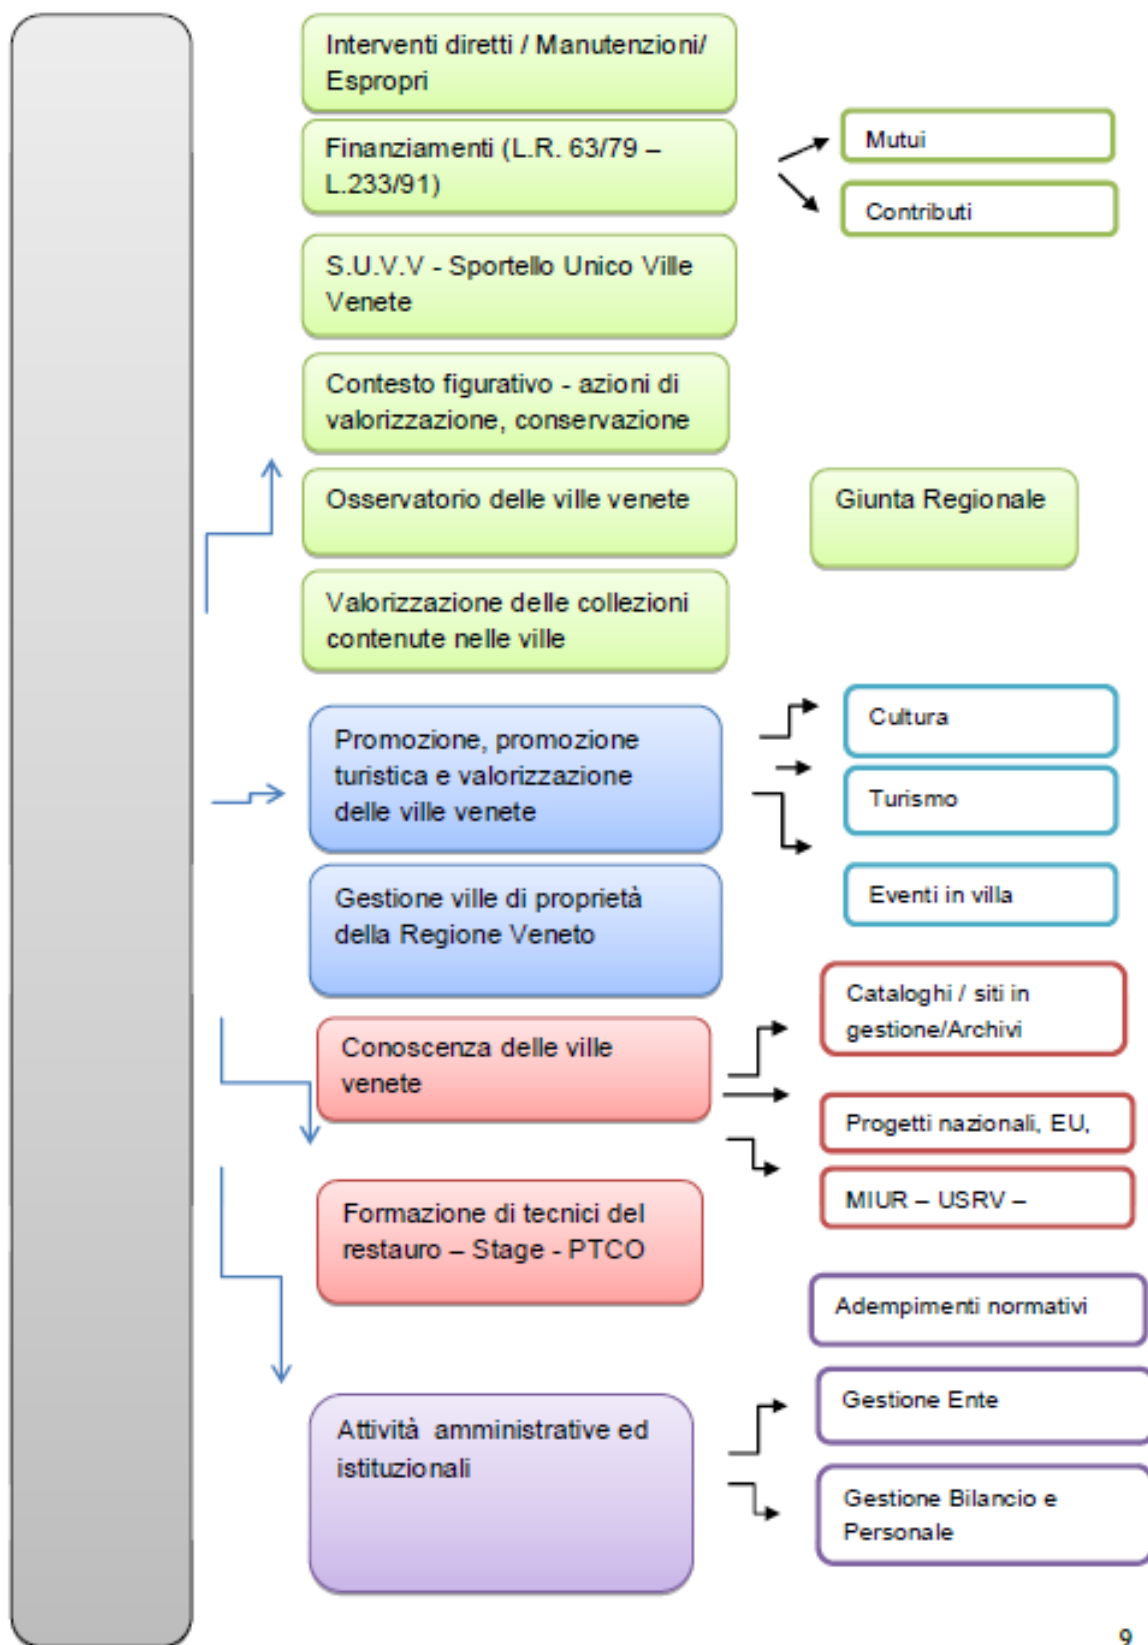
Interventi diretti / Manutenzioni/ Espropri

Finanziamenti (L.R. 63/79 – L.233/91)

Mutui

Contributi

S.U.V.V - Sportello Unico Ville Venete

Contesto figurativo - azioni di valorizzazione, conservazione

Osservatorio delle ville venete

Giunta Regionale

Valorizzazione delle collezioni contenute nelle ville

Promozione, promozione turistica e valorizzazione delle ville venete

Cultura

Turismo

Eventi in villa

Gestione ville di proprietà della Regione Veneto

Cataloghi / siti in gestione/Archivi

Conoscenza delle ville venete

Progetti nazionali, EU,

MIUR – USRV –

Formazione di tecnici del restauro – Stage - PTCO

Adempimenti normativi

Gestione Ente

Attività amministrative ed istituzionali

Gestione Bilancio e Personale

9